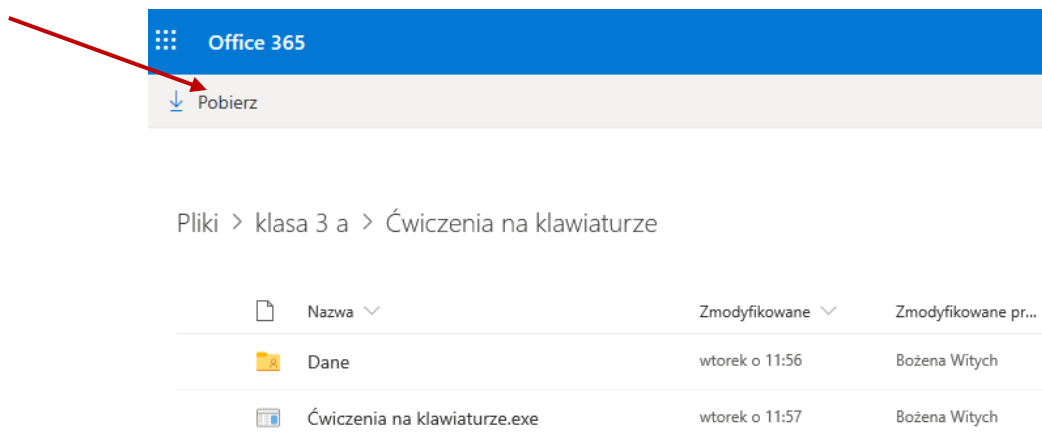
Office 365

Pobierz

Pliki > klasa 3 a > Ćwiczenia na klawiaturze

| Nazwa | Zmodyfikowane | Zmodyfikowane pr... |
|---|---|---|
| Dane | wtorek o 11:56 | Bożena Witych |
| Ćwiczenia na klawiaturze.exe | wtorek o 11:57 | Bożena Witych |